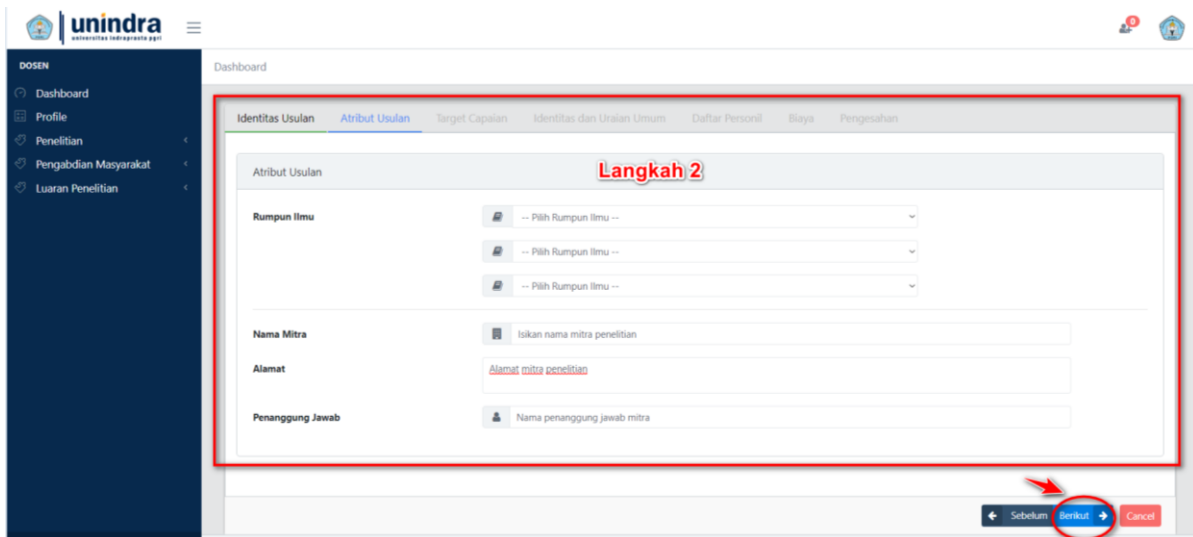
unindra
universitas indraprasta pgri

0

DOSEN
Dashboard
Profile
Penelitian
Pengabdian Masyarakat
Luaran Penelitian

Dashboard

Identitas Usulan Atribut Usulan Target Capaian Identitas dan Uraian Umum Daftar Personil Biaya Pengesahan

Atribut Usulan

Langkah 2

Rumpun Ilmu
-- Pilih Rumpun Ilmu --
-- Pilih Rumpun Ilmu --
-- Pilih Rumpun Ilmu --

Nama Mitra
Isikan nama mitra penelitian

Alamat
Alamat mitra penelitian

Penanggung Jawab
Nama penanggung jawab mitra

Sebelum Berikut Cancel